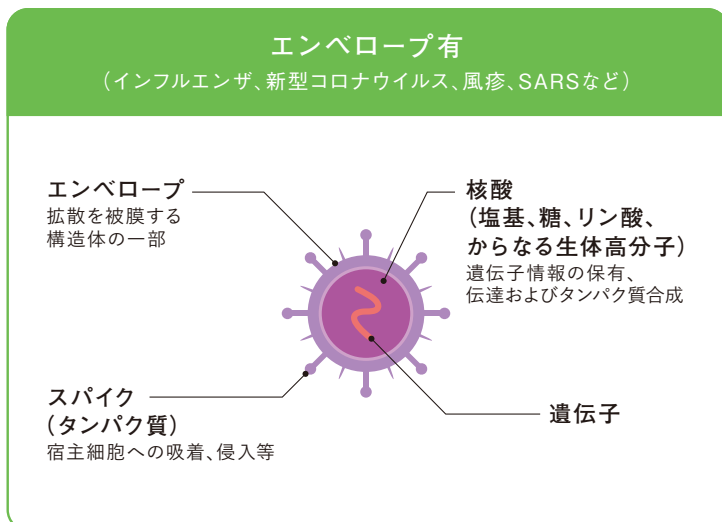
エンベロープ有
（インフルエンザ、新型コロナウイルス、風疹、SARSなど）

エンベロープ
拡散を被膜する
構造体の一部

核酸
（塩基、糖、リン酸、
からなる生体高分子）
遺伝子情報の保有、
伝達およびタンパク質合成

スパイク
（タンパク質）
宿主細胞への吸着、侵入等

遺伝子